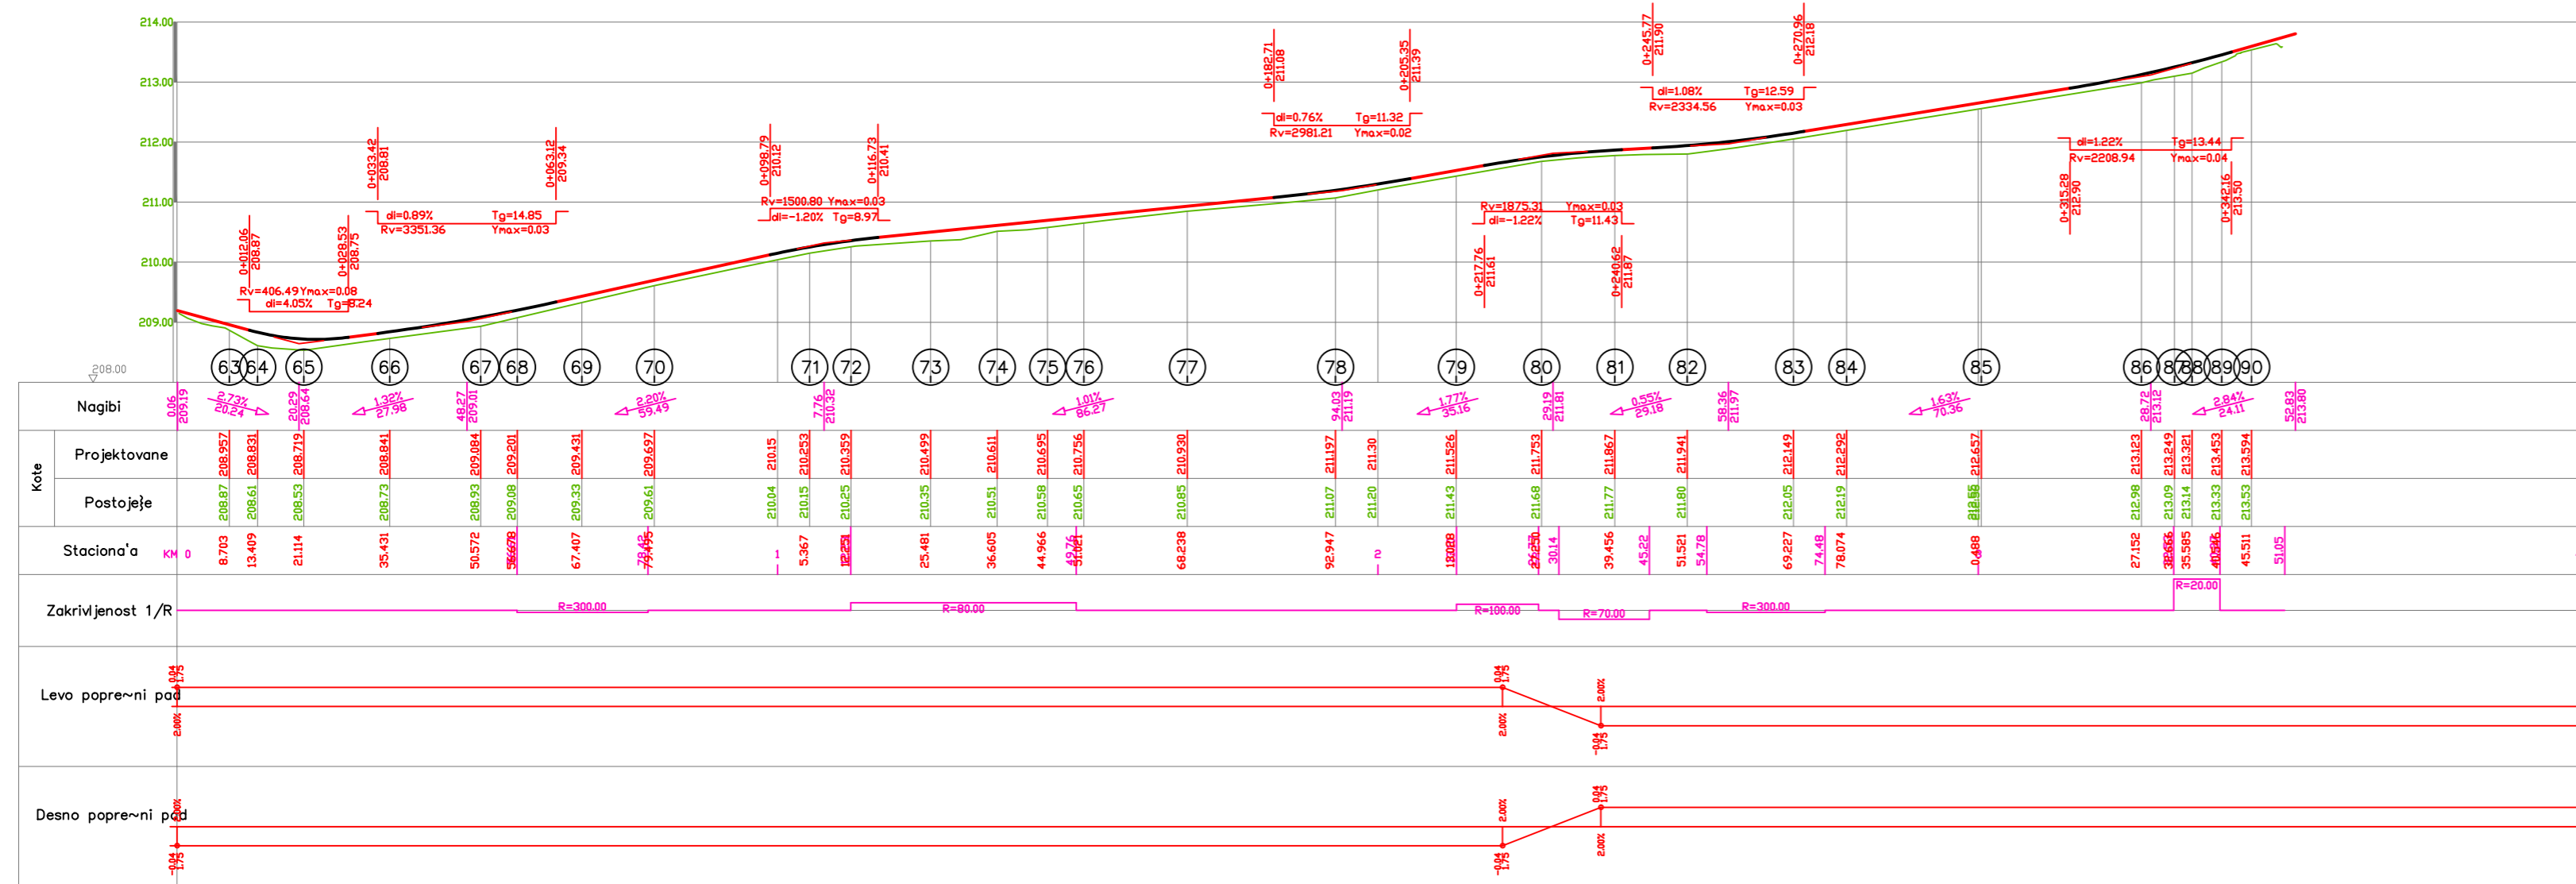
214.00
213.00
212.00
211.00
210.00
209.00
208.00

0+012.06
208.87
Rv=406.49 Ymax=0.08
dl=4.05% Tg=8.24
0+028.53
208.75
0+033.42
208.81
dl=0.89% Tg=14.85
Rv=3351.36 Ymax=0.03
0+063.12
209.34
0+098.79
210.12
Rv=1500.80 Ymax=0.03
dl=-1.20% Tg=8.97
0+116.73
210.41
0+182.71
211.08
dl=0.76% Tg=11.32
Rv=2981.21 Ymax=0.02
0+205.35
211.39
Rv=1875.31 Ymax=0.03
dl=-1.22% Tg=11.43
0+217.76
211.61
0+240.62
211.87
0+245.77
211.90
dl=1.08% Tg=12.59
Rv=2334.56 Ymax=0.03
0+270.96
212.18
dl=1.22% Tg=13.44
Rv=2208.94 Ymax=0.04
0+315.28
212.90
0+342.16
213.50

63 64 65 66 67 68 69 70 71 72 73 74 75 76 77 78 79 80 81 82 83 84 85 86 87 88 89 90

Nagibi
0.06
209.19
2.73%
20.24
20.29
208.64
1.32%
27.98
48.27
209.01
2.20%
59.49
7.76
210.32
1.01%
86.27
94.03
211.19
1.77%
35.16
29.19
211.81
0.55%
29.18
58.36
211.97
1.63%
70.36
28.72
213.12
2.84%
24.11
52.83
213.80

Kote
Projektovane
208.957
208.831
208.719
208.841
209.084
209.201
209.431
209.697
210.15
210.253
210.359
210.499
210.611
210.695
210.756
210.930
211.197
211.30
211.526
211.753
211.867
211.941
212.149
212.292
212.657
213.123
213.249
213.321
213.453
213.594

Postoje}e
208.87
208.61
208.53
208.73
208.93
209.08
209.33
209.61
210.04
210.15
210.25
210.35
210.51
210.58
210.65
210.85
211.07
211.20
211.43
211.68
211.77
211.80
212.05
212.19
212.56
212.98
213.09
213.14
213.33
213.53

Staciona`a
KM 0
8.703
13.409
21.114
35.431
50.572
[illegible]
67.407
78.42
79.495
1
5.367
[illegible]
25.481
36.605
44.966
49.76
51.021
68.238
92.947
2
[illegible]
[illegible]
30.14
39.456
45.22
51.521
54.78
69.227
74.48
78.074
0.488
27.152
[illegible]
35.585
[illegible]
45.511
51.05

Zakrivljenost 1/R
R=300.00
R=80.00
R=100.00
R=70.00
R=300.00
R=20.00

Levo popre~ni pad
0.04
1.75
2.00%
0.04
1.75
2.00%
2.00%
0.04
1.75

Desno popre~ni pad
2.00%
0.04
1.75
2.00%
0.04
1.75
0.04
1.75
2.00%